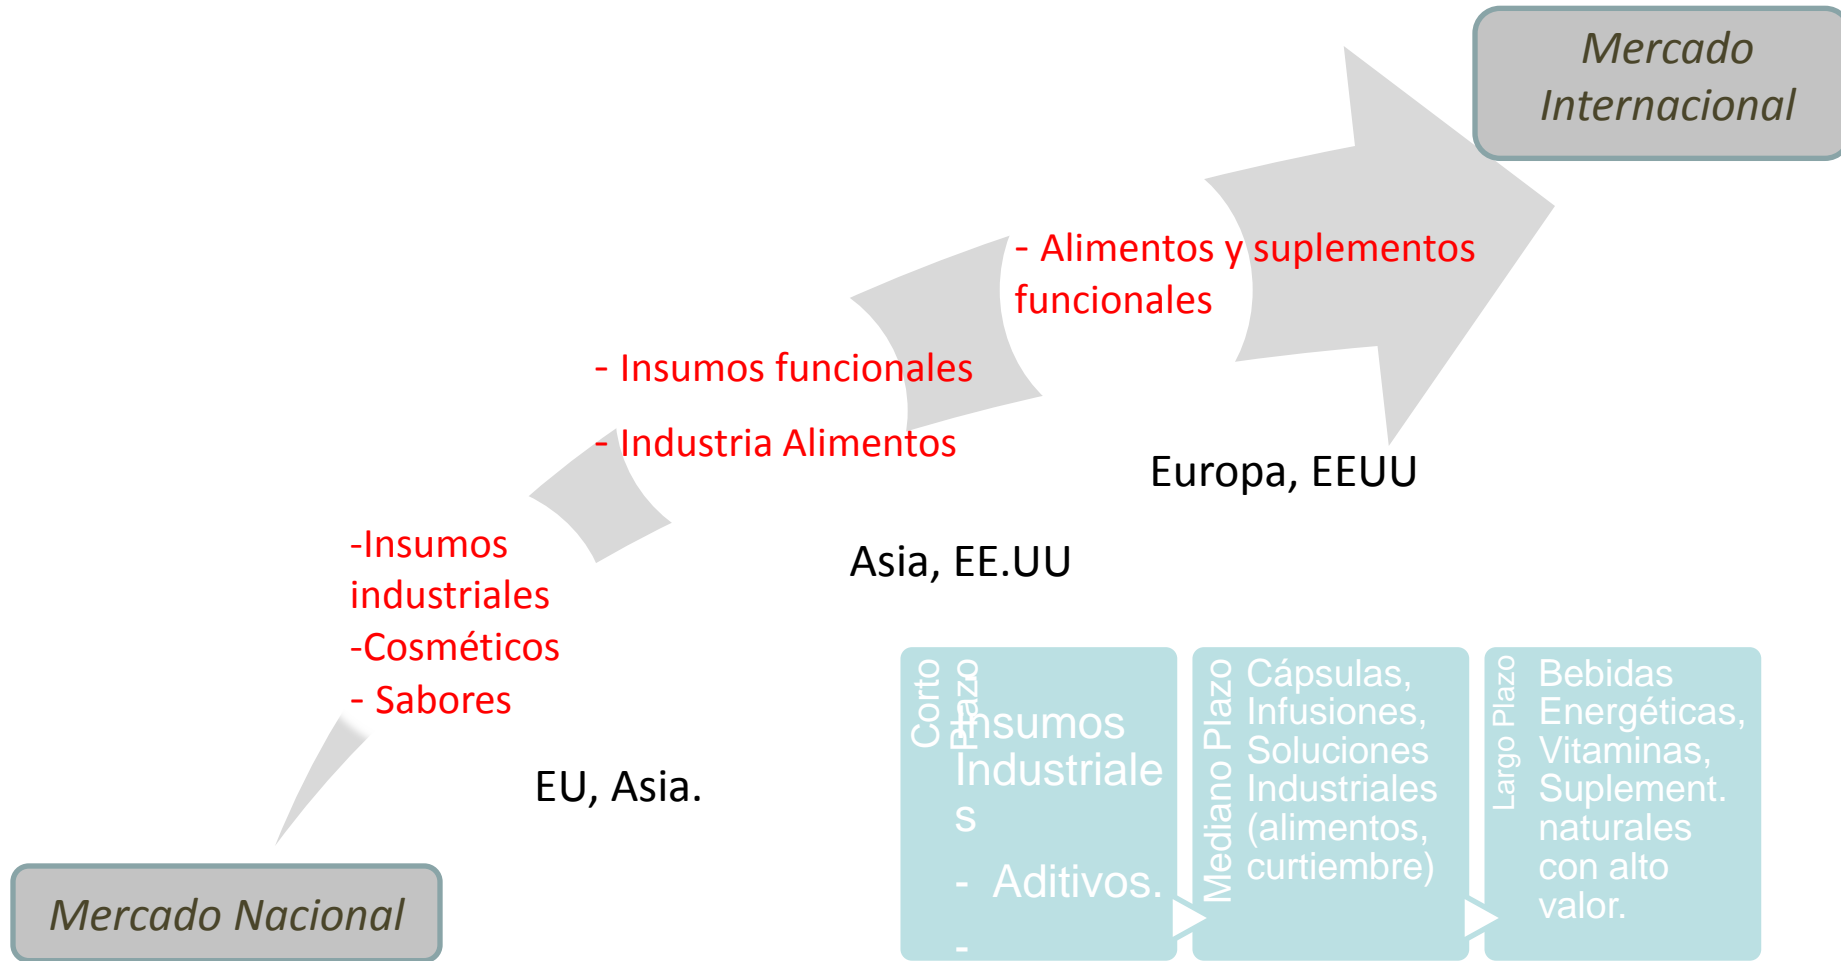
Mercado Internacional

- Alimentos y suplementos funcionales

- Insumos funcionales

- Industria Alimentos

Europa, EEUU

Asia, EE.UU

-Insumos industriales
-Cosméticos
- Sabores

EU, Asia.

Mercado Nacional

Corto Plazo

- Insumos Industriales

- Aditivos.

-

Mediano Plazo

Cápsulas, Infusiones, Soluciones Industriales (alimentos, curtiembre)

Largo Plazo

Bebidas Energéticas, Vitaminas, Suplement. naturales con alto valor.